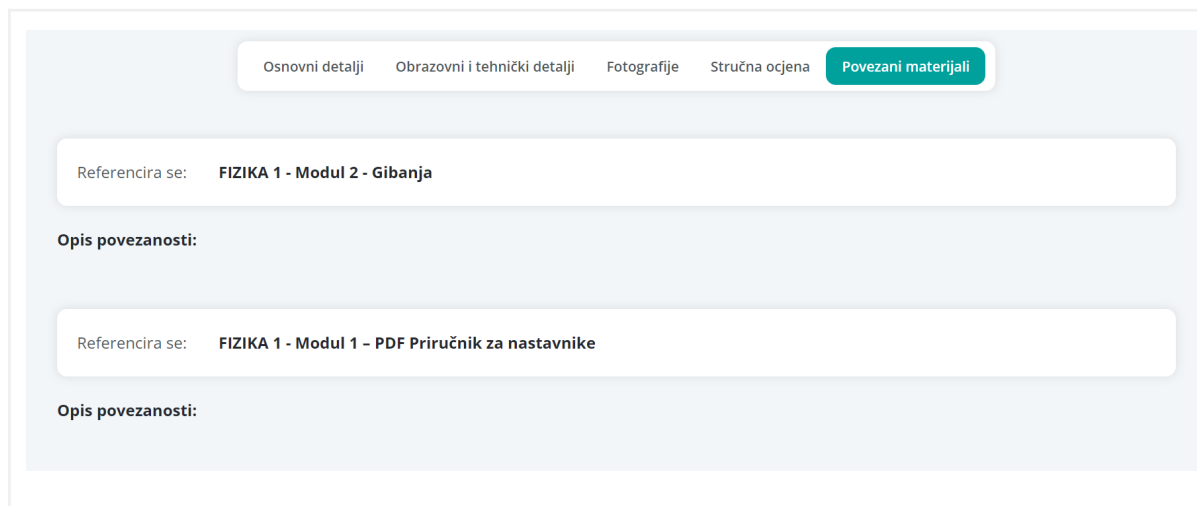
Osnovni detalji Obrazovni i tehnički detalji Fotografije Stručna ocjena Povezani materijali

Referencira se: FIZIKA 1 - Modul 2 - Gibanja

Opis povezanosti:

Referencira se: FIZIKA 1 - Modul 1 – PDF Priručnik za nastavnike

Opis povezanosti: